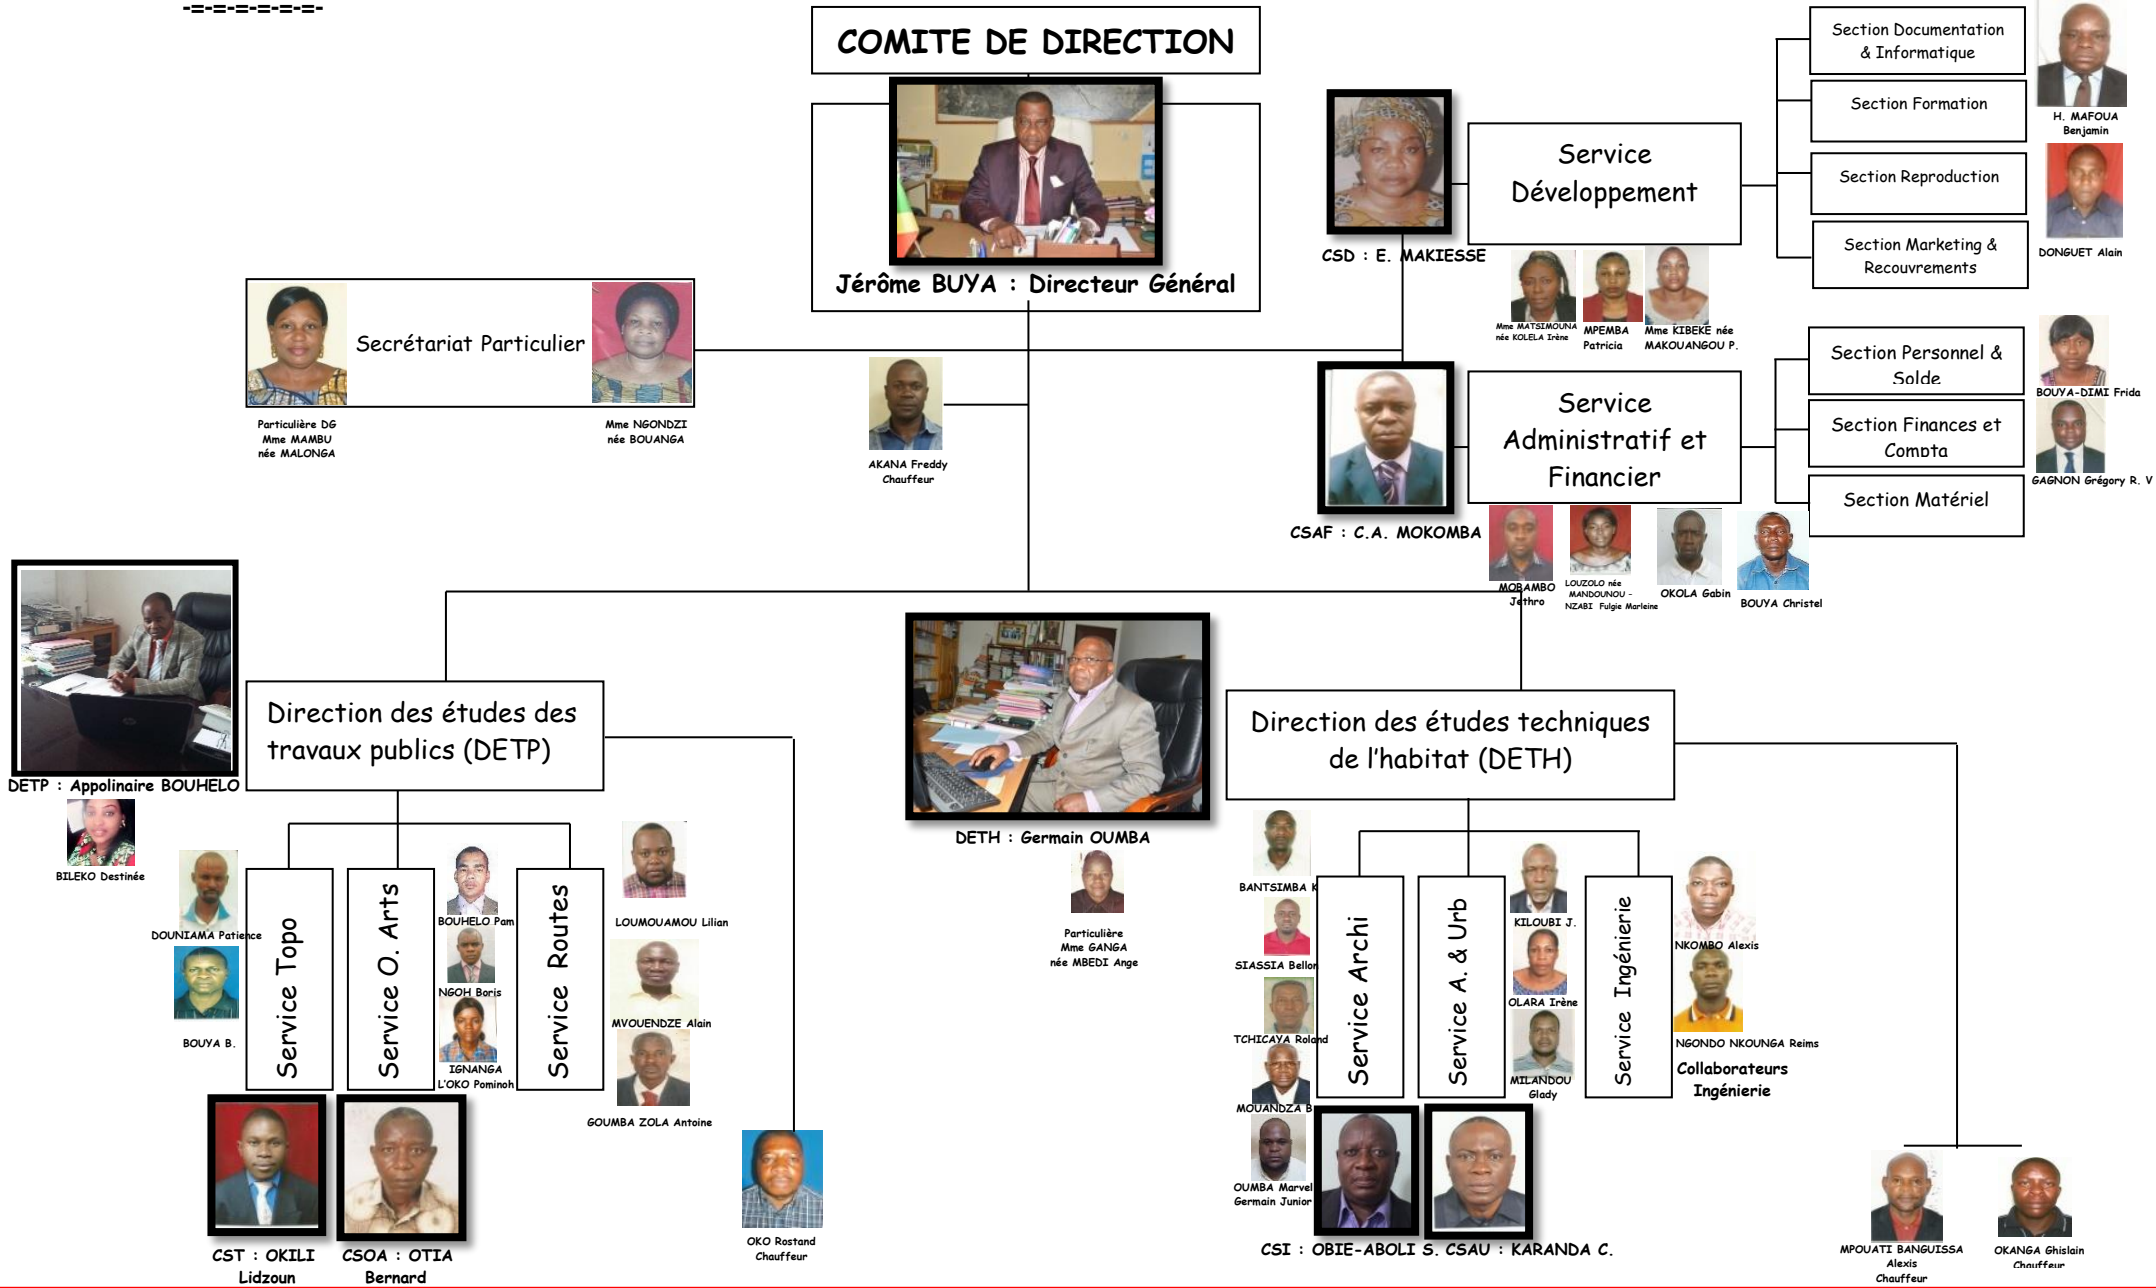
-=-=-=-=-=-=-

COMITE DE DIRECTION

Jérôme BUYA : Directeur Général

Secrétariat Particulier

Particulière DG Mme MAMBU née MALONGA

Mme NGONDZI née BOUANGA

AKANA Freddy Chauffeur

Service Développement

CSD : E. MAKIESSE

Mme MATSIMOUNA née KOLELA Irène

MPEMBA Patricia

Mme KIBEKE née MAKOUANGOU P.

Section Documentation & Informatique

Section Formation

Section Reproduction

Section Marketing & Recouvrements

H. MAFOUA Benjamin

DONGUET Alain

Service Administratif et Financier

CSAF : C.A. MOKOMBA

Section Personnel & Solde

Section Finances et Compta

Section Matériel

BOUYA-DIMI Frida

GAGNON Grégory R. V

MOBAMBO Jethro

LOUZOLO née MANDOUNOU - NZABI Fulgie Marleine

OKOLA Gabin

BOUYA Christel

DETP : Appolinaire BOUHELO

BILEKO Destinée

Direction des études des travaux publics (DETP)

DETH : Germain OUMBA

Particulière Mme GANGA née MBEDI Ange

Direction des études techniques de l'habitat (DETH)

DOUNIAMA Patience

BOUYA B.

Service Topo

Service O. Arts

BOUHELO Pam

NGOH Boris

IGNANGA L'OKO Pominoh

Service Routes

LOUMOUAMOU Lilian

MVOUENDZE Alain

GOUMBA ZOLA Antoine

OKO Rostand Chauffeur

CST : OKILI Lidzoun

CSOA : OTIA Bernard

BANTSIMBA K

SIASSIA Bellor

TCHICAYA Roland

MOUANDZA B

OUMBA Marvel Germain Junior

Service Archi

Service A. & Urb

KILOUBI J.

OLARA Irène

MILANDOU Glady

Service Ingénierie

NKOMBO Alexis

NGONDO NKOUNGA Reims

Collaborateurs Ingénierie

CSI : OBIE-ABOLI S. CSAU : KARANDA C.

MPOUATI BANGUISSA Alexis Chauffeur

OKANGA Ghislain Chauffeur